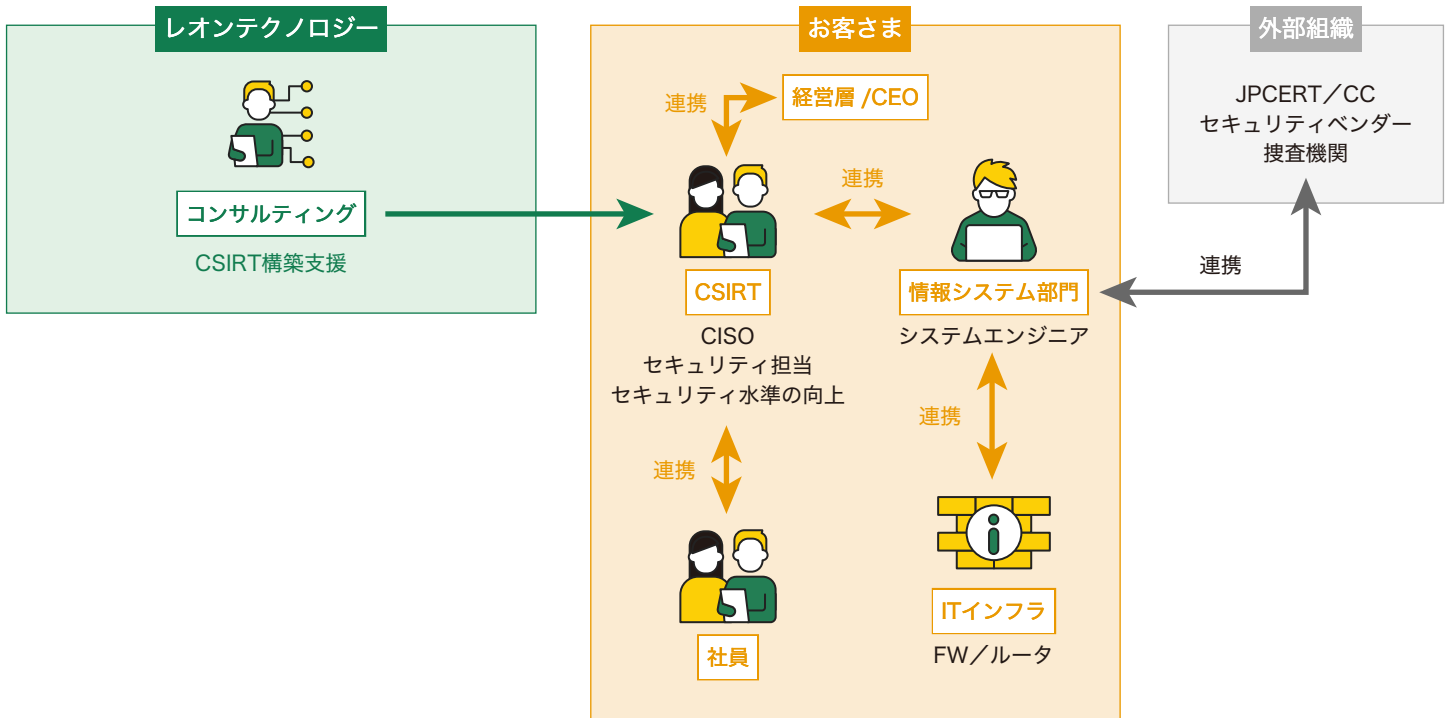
レオンテクノロジー

コンサルティング

CSIRT構築支援

お客さま

連携

経営層 /CEO

連携

CSIRT

CISO
セキュリティ担当
セキュリティ水準の向上

情報システム部門

システムエンジニア

連携

連携

社員

ITインフラ

FW／ルータ

外部組織

JPCERT／CC
セキュリティベンダー
捜査機関

連携